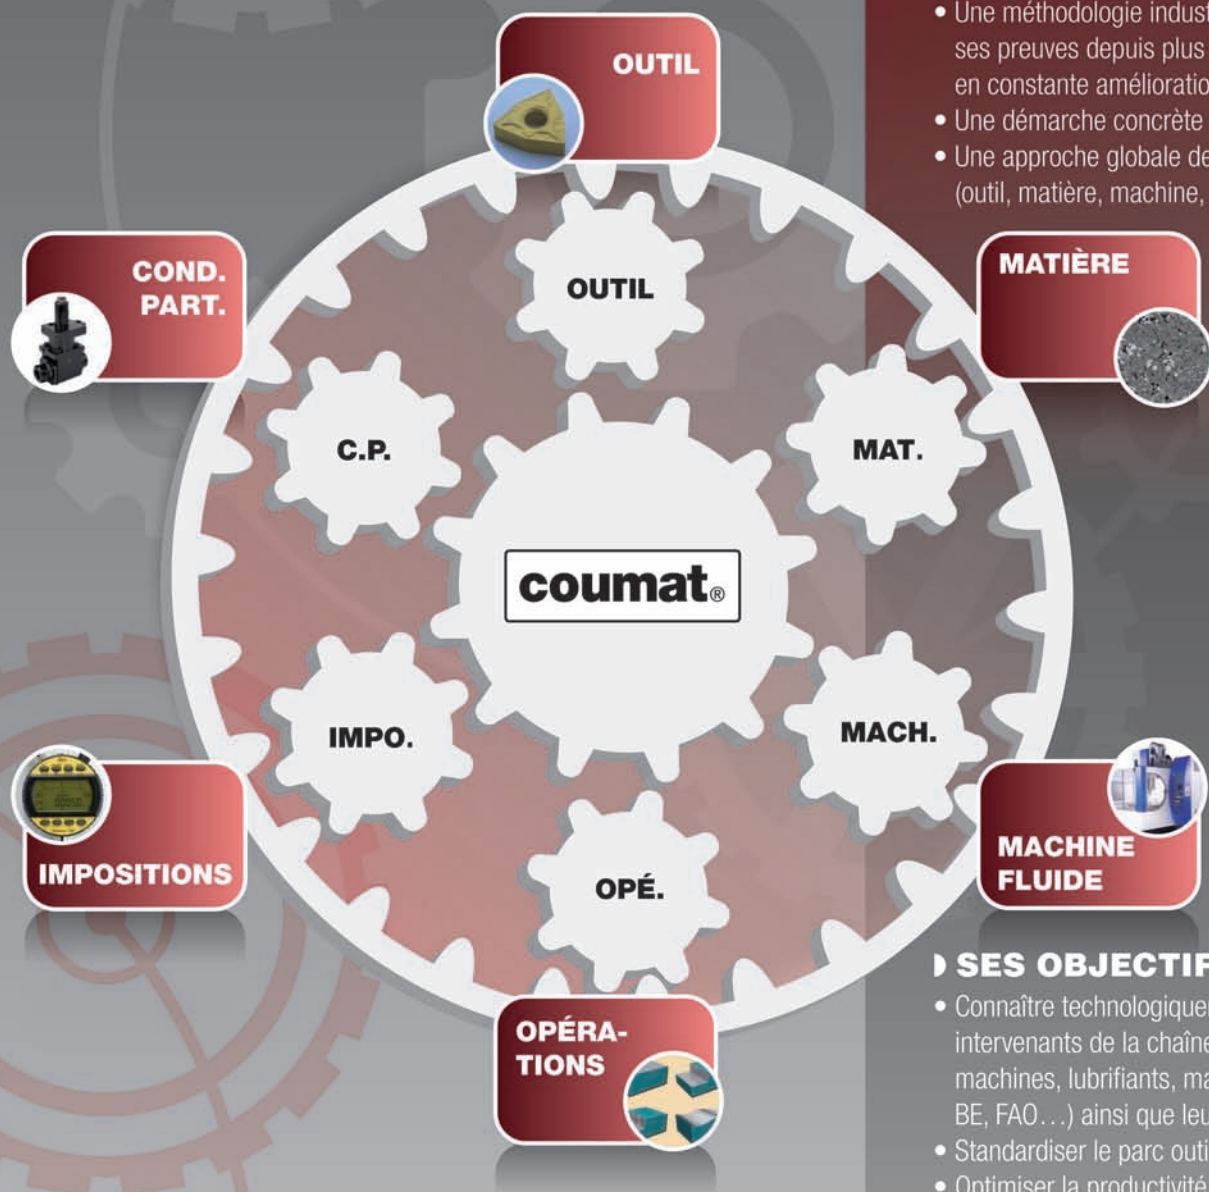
OUTIL

COND.
PART.

OUTIL

C.P.

MAT.

coumat®

IMPO.

MACH.

OPÉ.

IMPOSITIONS

OPÉRATIONS

• Une méthodologie indust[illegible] ses preuves depuis plus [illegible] en constante amélioratio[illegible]
• Une démarche concrète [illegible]
• Une approche globale de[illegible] (outil, matière, machine, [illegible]

MATIÈRE

MACHINE
FLUIDE

SES OBJECTIF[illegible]

• Connaître technologiquem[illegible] intervenants de la chaîne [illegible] machines, lubrifiants, ma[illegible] BE, FAO…) ainsi que leu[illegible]
• Standardiser le parc outi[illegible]
• Optimiser la productivité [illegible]